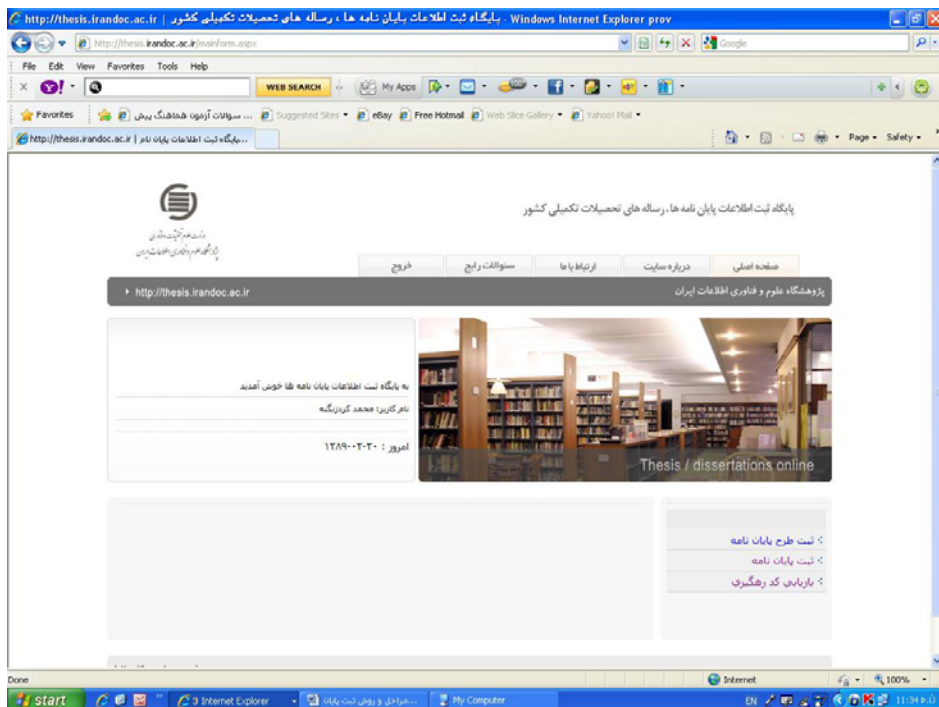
http://thesis.irandoc.ac.ir | پایگاه ثبت اطلاعات پایان نامه ها ، رساله های تحصیلات تکمیلی کشور - Windows Internet Explorer prov

http://thesis.irandoc.ac.ir/mainform.aspx

Google

File Edit View Favorites Tools Help

WEB SEARCH My Apps

Favorites ... سوالات آزمون هماهنگ پیش Suggested Sites eBay Free Hotmail Web Slice Gallery Yahoo! Mail

http://thesis.irandoc.ac.ir | ...پایگاه ثبت اطلاعات پایان نام

Page Safety

پایگاه ثبت اطلاعات پایان نامه ها ، رساله های تحصیلات تکمیلی کشور

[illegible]

صفحه اصلی | درباره سایت | ارتباط با ما | سئوالات رایج | خروج

پژوهشگاه علوم و فناوری اطلاعات ایران

http://thesis.irandoc.ac.ir

به پایگاه ثبت اطلاعات پایان نامه ها خوش آمدید

نام کاربر: محمد گودرزنگه

امروز : ۱۳۸۹-۰۲-۳۰

Thesis / dissertations online

ثبت طرح پایان نامه

ثبت پایان نامه

بازیابی کد رهگیری

Done

Internet

100%

start

3 Internet Explorer

...مراحل و روش ثبت پایان

My Computer

EN

11:34 ب.ظ